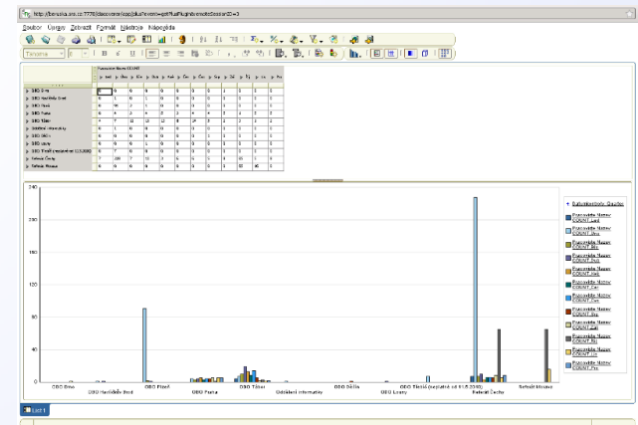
http://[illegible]

Soubor Úpravy Zobrazit Formát Sloupec Nápověda

Tahoma

| | | | | | | | | | | | | | | | | |
|---|---|---|---|---|---|---|---|---|---|---|---|---|---|---|---|---|
| OBO Brno | | | | | | | | | | | | | | | | |
| OBO Havlíčkův Brod | | | | | | | | | | | | | | | | |
| OBO Plzeň | | | | | | | | | | | | | | | | |
| OBO Praha | | | | | | | | | | | | | | | | |
| OBO Tábor | | | | | | | | | | | | | | | | |
| Oddělení informatiky | | | | | | | | | | | | | | | | |
| OBO Děčín | | | | | | | | | | | | | | | | |
| OBO Louny | | | | | | | | | | | | | | | | |
| OBO Třebíč (zaplatné od 1.1.2008) | | | | | | | | | | | | | | | | |
| Ředitel Čechy | | | | | | | | | | | | | | | | |
| Ředitel Morava | | | | | | | | | | | | | | | | |

240
200
160
120
80
40
0

OBO Brno
OBO Havlíčkův Brod
OBO Plzeň
OBO Praha
OBO Tábor
Oddělení informatiky
OBO Děčín
OBO Louny
OBO Třebíč (zaplatné od 1.1.2008)
Ředitel Čechy
Ředitel Morava

Sekundární Osa
Pracoviště Název COUNT
Pracoviště Název COUNT
Pracoviště Název COUNT
Pracoviště Název COUNT
Pracoviště Název COUNT
Pracoviště Název COUNT
Pracoviště Název COUNT
Pracoviště Název COUNT
Pracoviště Název COUNT
Pracoviště Název COUNT
Pracoviště Název COUNT
Pracoviště Název COUNT

List1